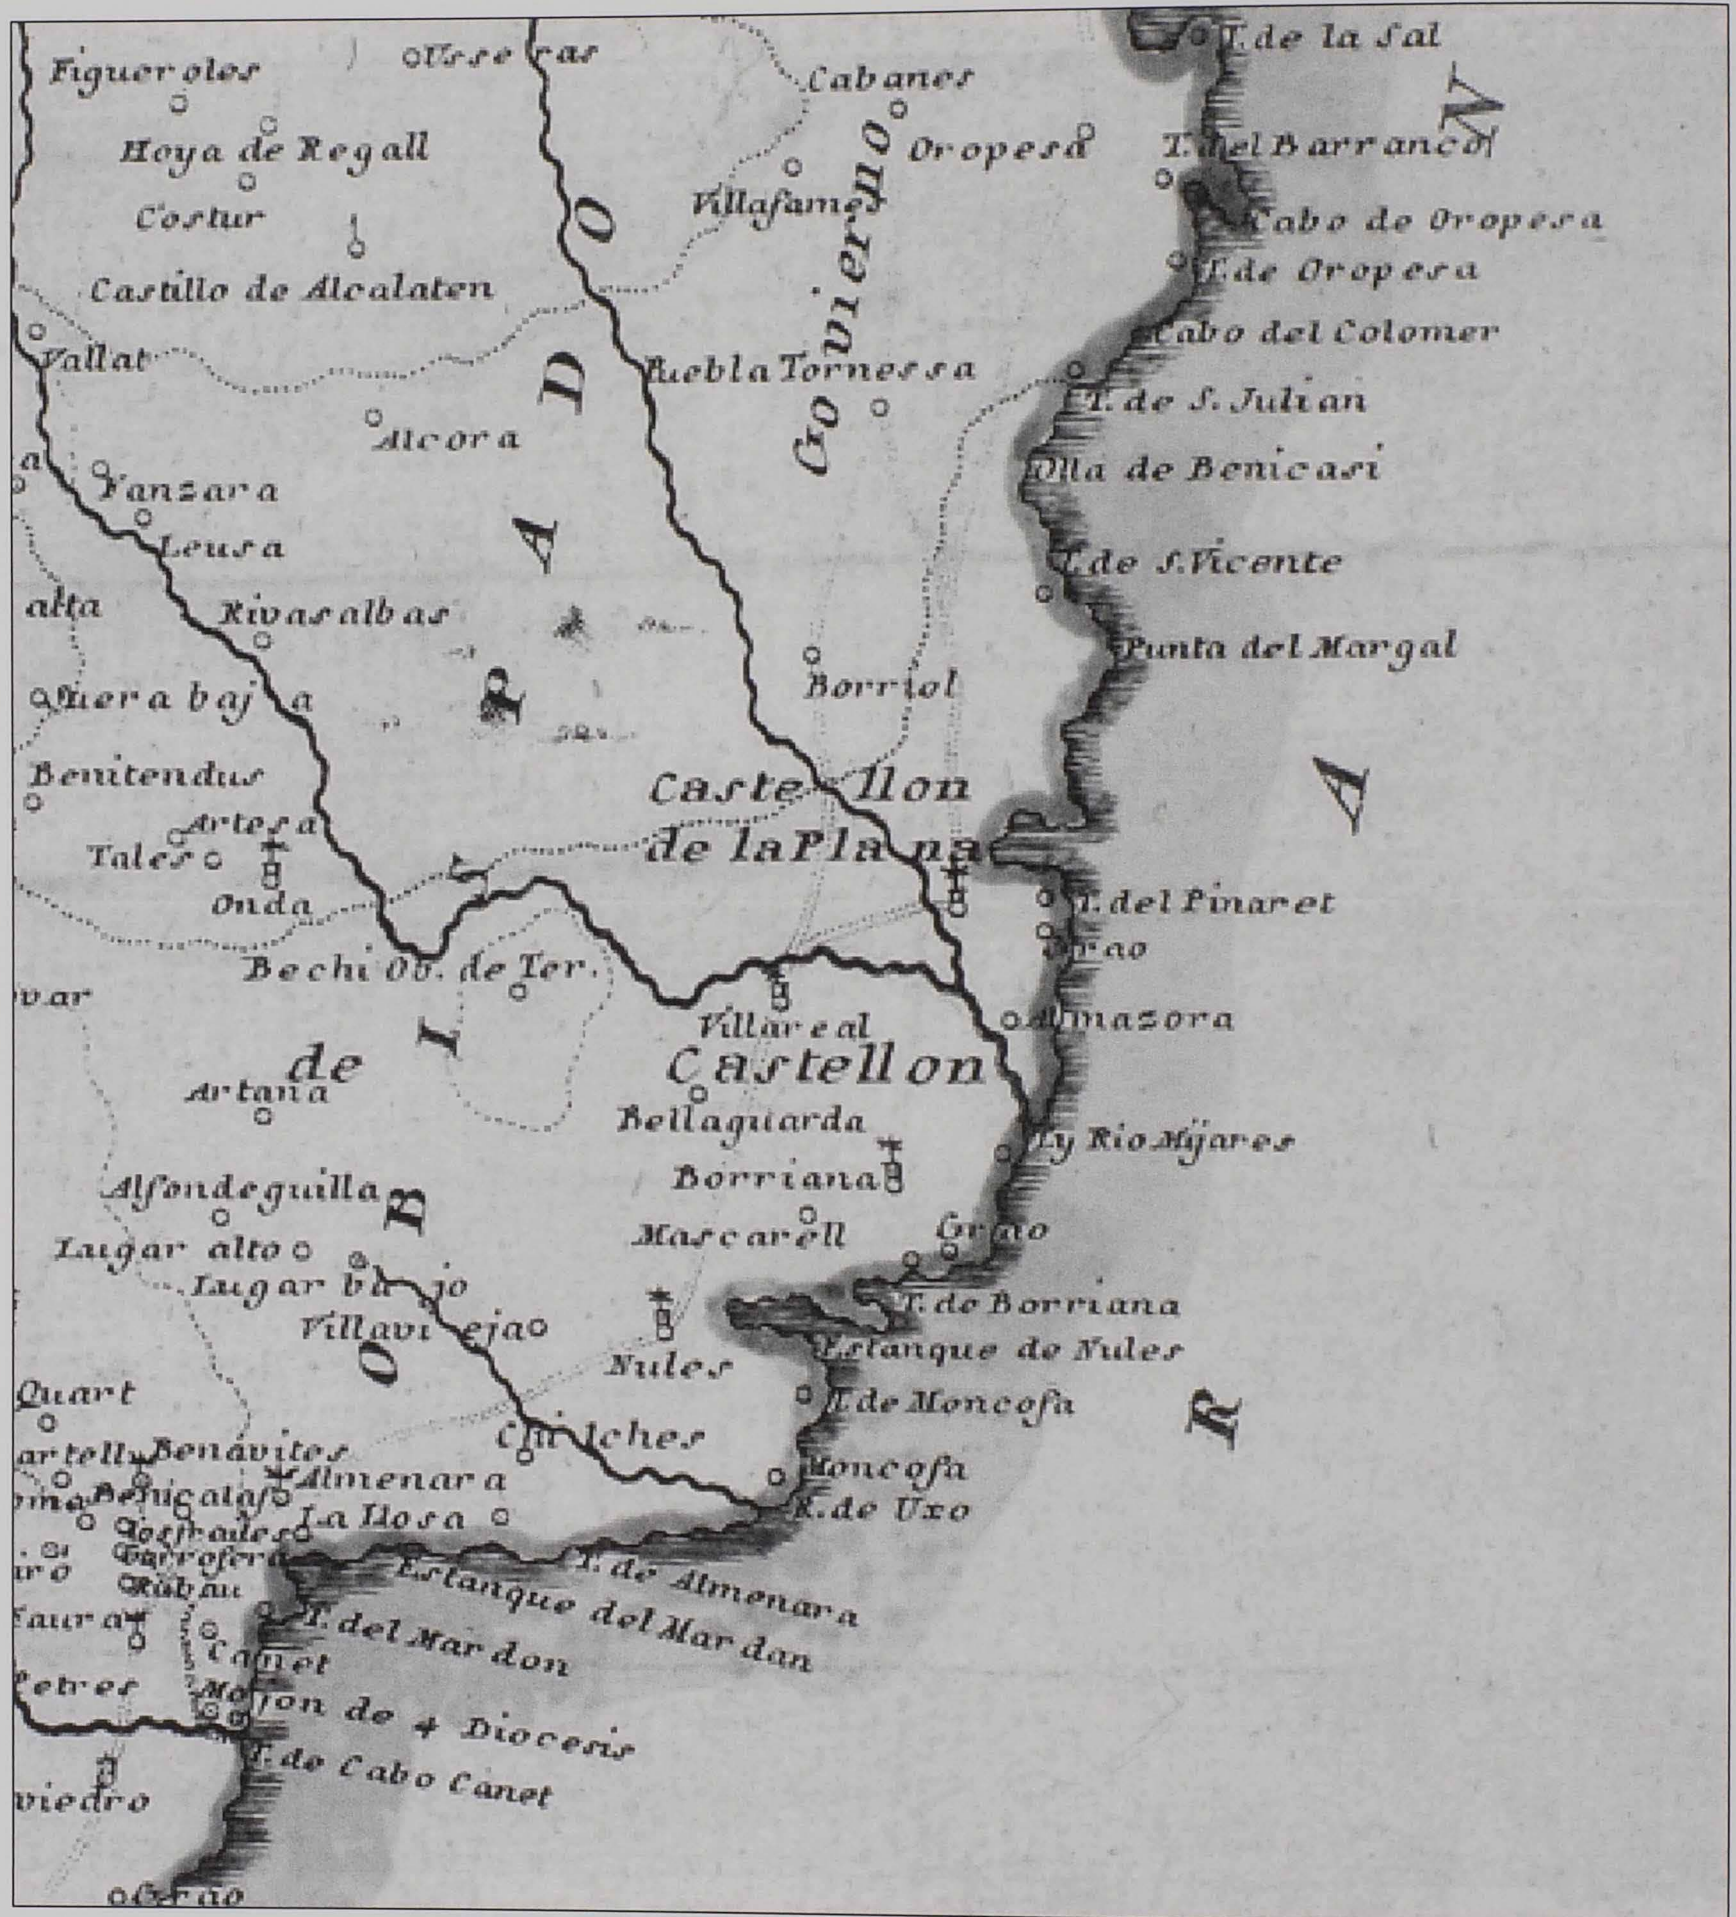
T. de la Sal
Figueroles
Ussesas
Cabanes
Hoya de Regall
Oropesa
T. del Barranco
Costur
Villafames
Cabo de Oropesa
T. de Oropesa
Castillo de Alcalaten
Cabo del Colomer
Vallat
Puebla Tornessa
T. de S. Julian
Alcora
Illa de Benicasi
Yanzara
Leusa
T. de S. Vicente
alta
Rivasalbas
Punta del Margal
Borriol
Suera baja
Benitendus
Castellon de la Plana
Artesa
Tales
Onda
T. del Pinaret
Grao
Bechi Ob. de Ter.
var
Villareal
Almazora
de
Castellon
Artana
Bellaguarda
Y Rio Mijares
Borriana
Alfondeguilla
Mascarell
Grao
Lugar alto
Lugar bajo
T. de Borriana
Villavieja
Estanque de Nules
Nules
Quart
T. de Moncofa
Chilches
artell
Benavites
Almenara
Moncofa
Benicalaf
R. de Uxo
La Llosa
Los frailes
Garrofera
Estanque de Almenara
ro
Rabau
Faura
T. del Mardon
Estanque del Mardan
Canet
Petres
Mojon de 4 Diocesis
T. de Cabo Canet
viedro
Grao
GOVIERNO
ADO
OBISPADO
N
A
R